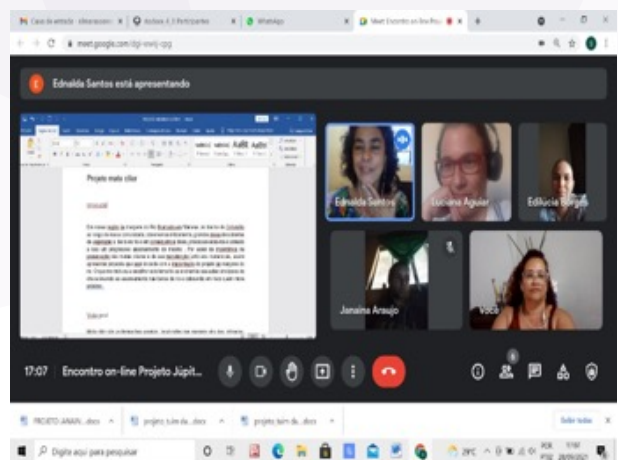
Caixa de entrada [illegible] | Acólitos 4 | 3 Participantes | WhatsApp | Meet: Encontro on-line Proj

meet.google.com/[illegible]

Ednalda Santos está apresentando

Projeto mais criar

Unidade

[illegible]

Ednalda Santos

Luciana Aguiar

Edilucia Borges

Janaina Araujo

Você

17:07 Encontro on-line Projeto Júpit...

PROJETO ANAN...docx | projeto_tum da...docx | projeto tum da...docx

Exibir todos

Digite aqui para pesquisar

29°C